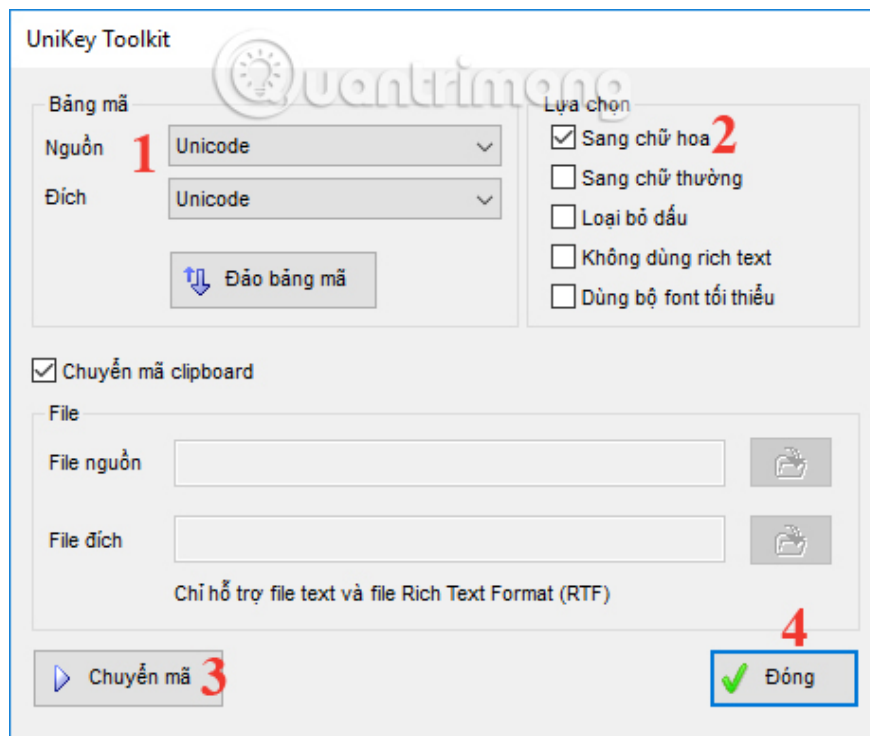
UniKey Toolkit

Quantrimang

Bảng mã

Nguồn 1 Unicode

Đích Unicode

Đảo bảng mã

Lựa chọn

☑ Sang chữ hoa 2

☐ Sang chữ thường

☐ Loại bỏ dấu

☐ Không dùng rich text

☐ Dùng bộ font tối thiểu

☑ Chuyển mã clipboard

File

File nguồn

File đích

Chỉ hỗ trợ file text và file Rich Text Format (RTF)

Chuyển mã 3

4

Đóng